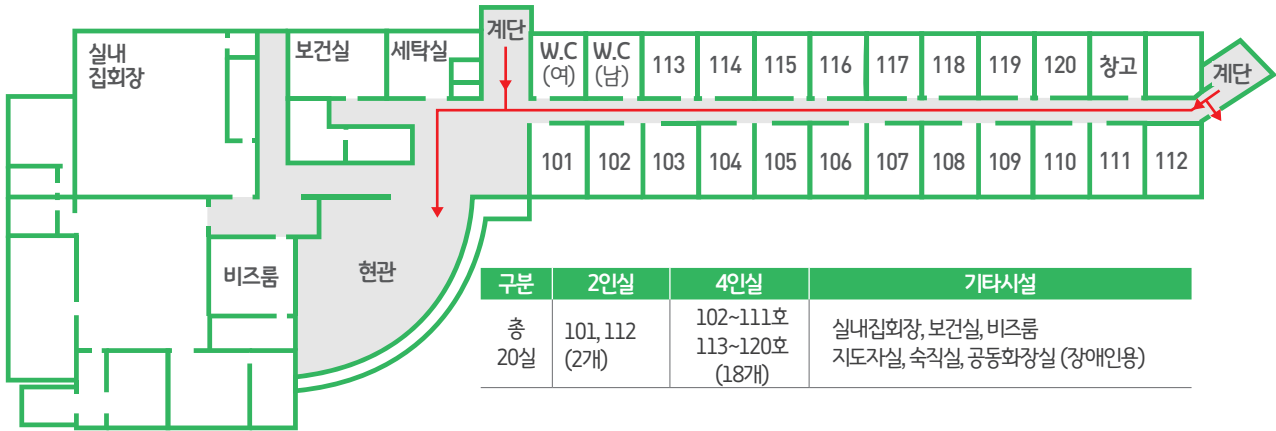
실내 집회장

보건실

세탁실

계단

W.C (여)

W.C (남)

113

114

115

116

117

118

119

120

창고

계단

101

102

103

104

105

106

107

108

109

110

111

112

비즈룸

현관

| 구분 | 2인실 | 4인실 | 기타시설 |
|---|---|---|---|
| 총 20실 | 101, 112 (2개) | 102~111호 113~120호 (18개) | 실내집회장, 보건실, 비즈룸 지도자실, 숙직실, 공동화장실 (장애인용) |